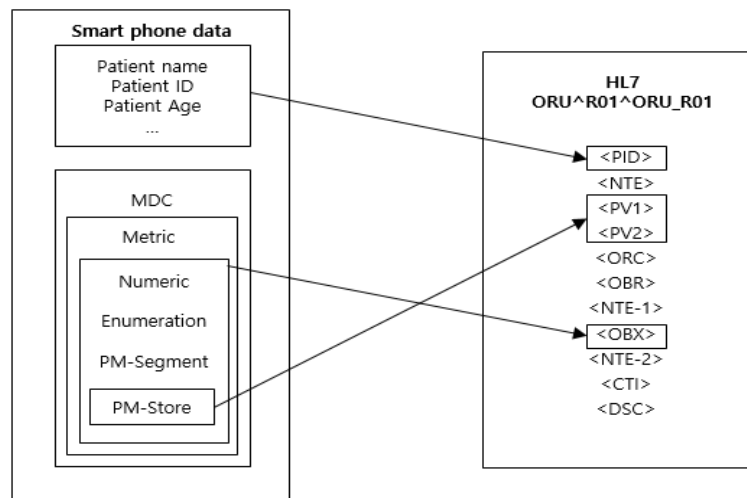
Smart phone data

Patient name
Patient ID
Patient Age
...

MDC

Metric

Numeric

Enumeration

PM-Segment

PM-Store

HL7
ORU^R01^ORU_R01

<PID>
<NTE>
<PV1>
<PV2>
<ORC>
<OBR>
<NTE-1>
<OBX>
<NTE-2>
<CTI>
<DSC>